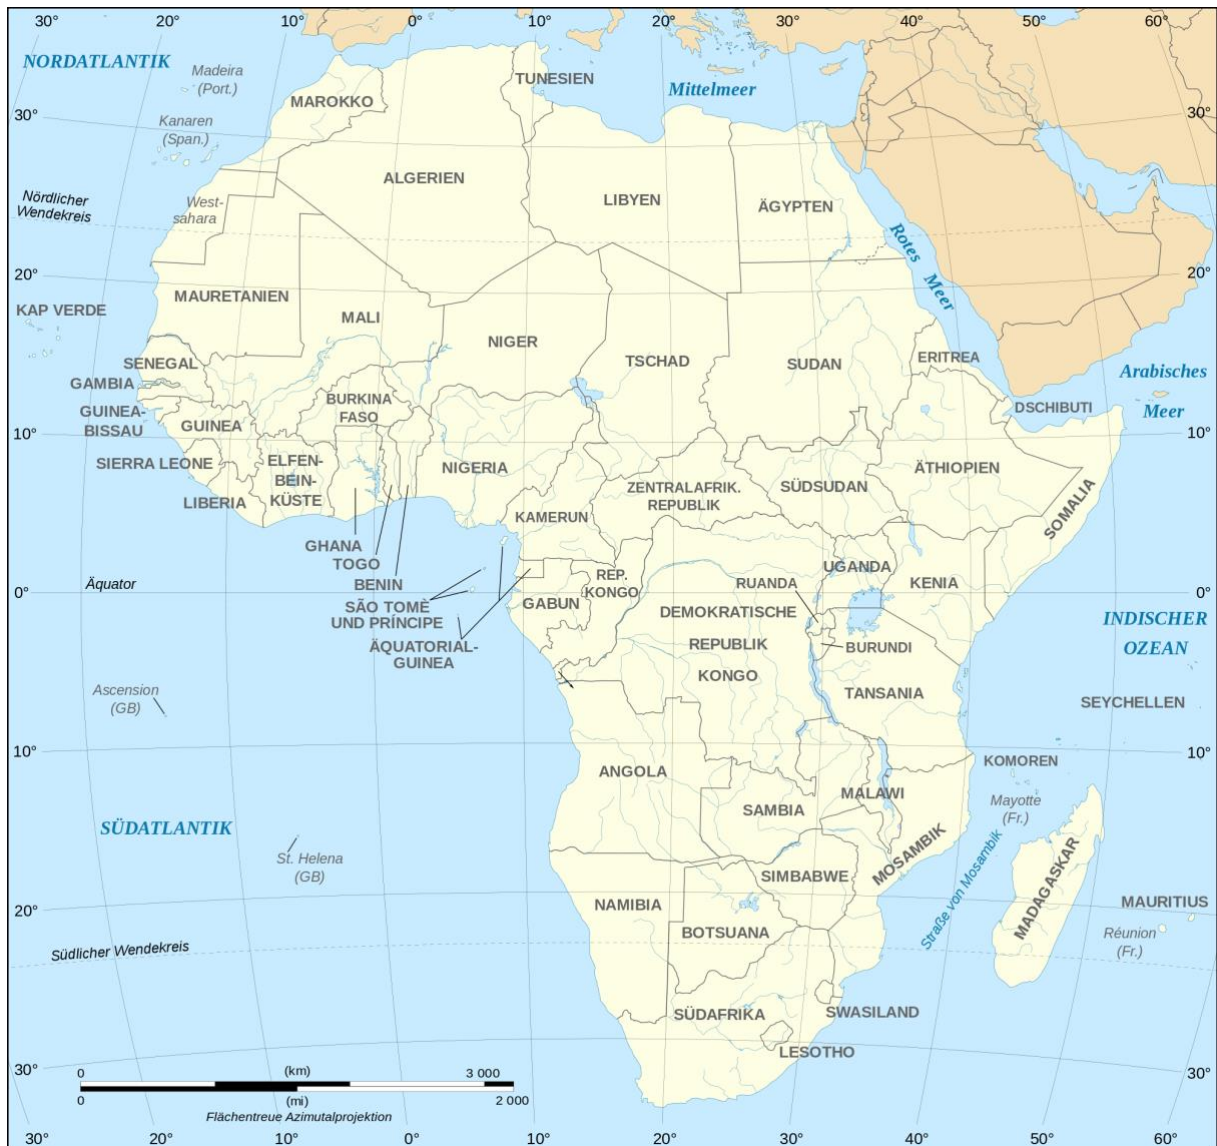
30° 20° 10° 0° 10° 20° 30° 40° 50° 60°

NORDATLANTIK

Madeira (Port.)

Kanaren (Span.)

MAROKKO

TUNESIEN

Mittelmeer

30°

30°

Nördlicher Wendekreis

West-sahara

ALGERIEN

LIBYEN

ÄGYPTEN

Rotes Meer

20°

20°

KAP VERDE

MAURETANIEN

MALI

NIGER

TSCHAD

SUDAN

ERITREA

Arabisches Meer

SENEGAL

GAMBIA

GUINEA-BISSAU

GUINEA

BURKINA FASO

DSCHIBUTI

10°

10°

SIERRA LEONE

ELFEN-BEIN-KÜSTE

NIGERIA

ÄTHIOPIEN

LIBERIA

ZENTRALAFRIK. REPUBLIK

SÜDSUDAN

KAMERUN

SOMALIA

GHANA

TOGO

BENIN

REP. KONGO

UGANDA

KENIA

0°

Äquator

0°

SÃO TOMÈ UND PRÍNCIPE

GABUN

RUANDA

DEMOKRATISCHE REPUBLIK KONGO

INDISCHER OZEAN

ÄQUATORIAL-GUINEA

BURUNDI

TANSANIA

Ascension (GB)

SEYCHELLEN

10°

10°

KOMOREN

ANGOLA

MALAWI

Mayotte (Fr.)

SÜDATLANTIK

SAMBIA

St. Helena (GB)

SIMBABWE

MOSAMBIK

Straße von Mosambik

MADAGASKAR

20°

20°

NAMIBIA

MAURITIUS

BOTSUANA

Réunion (Fr.)

Südlicher Wendekreis

SÜDAFRIKA

SWASILAND

LESOTHO

30°

30°

0 (km) 3 000

0 (mi) 2 000

Flächentreue Azimutalprojektion

30° 20° 10° 0° 10° 20° 30° 40° 50° 60°